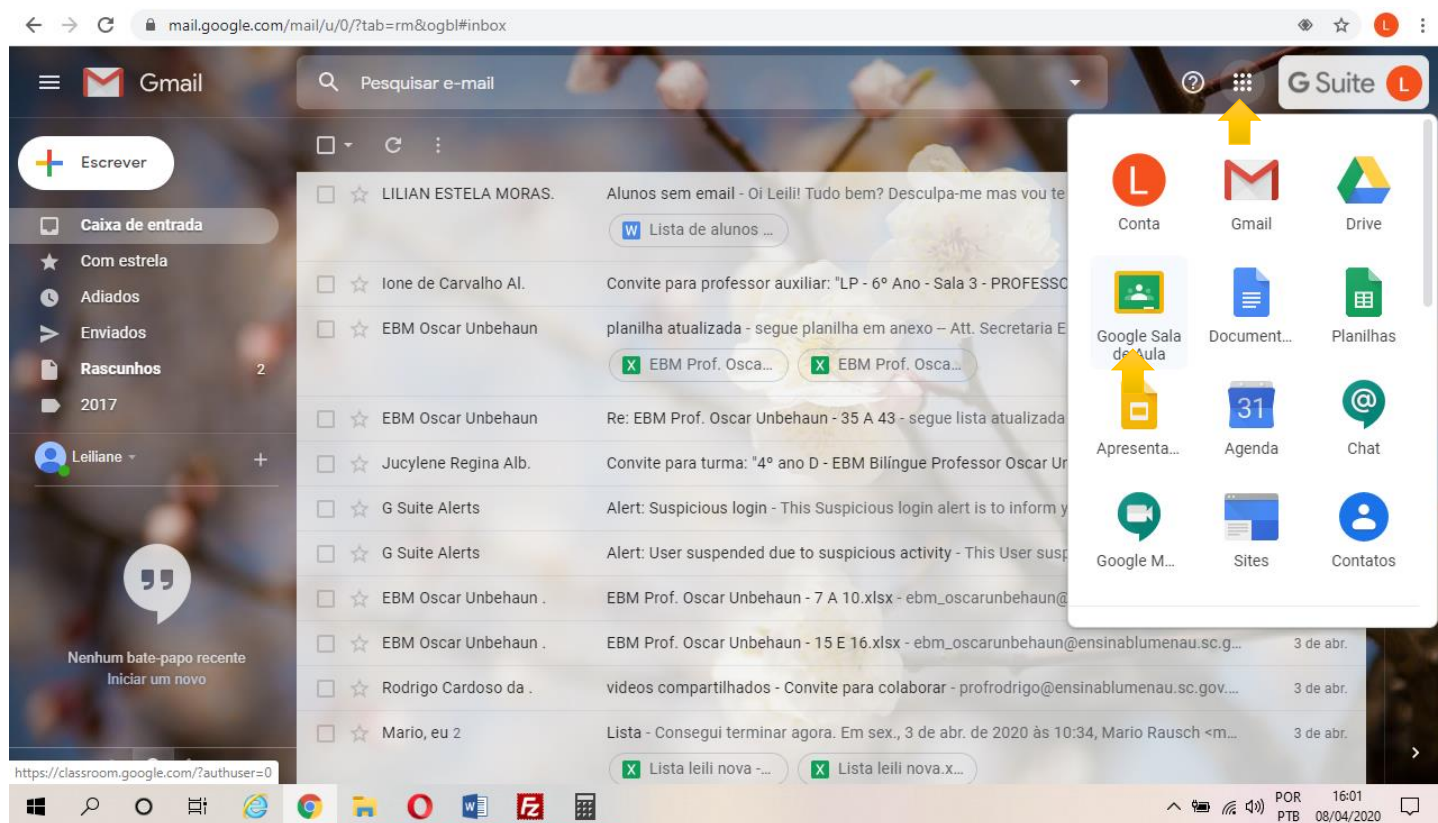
mail.google.com/mail/u/0/?tab=rm&ogbl#inbox

Gmail

Pesquisar e-mail

G Suite L

Escrever

Caixa de entrada
Com estrela
Adiados
Enviados
Rascunhos 2
2017

Leiliane

Nenhum bate-papo recente
Iniciar um novo

LILIAN ESTELA MORAS. Alunos sem email - Oi Leili! Tudo bem? Desculpa-me mas vou te
Lista de alunos ...

Ione de Carvalho Al. Convite para professor auxiliar: "LP - 6º Ano - Sala 3 - PROFESSO

EBM Oscar Unbehaun planilha atualizada - segue planilha em anexo -- Att. Secretaria E
EBM Prof. Osca... EBM Prof. Osca...

EBM Oscar Unbehaun Re: EBM Prof. Oscar Unbehaun - 35 A 43 - segue lista atualizada

Jucylene Regina Alb. Convite para turma: "4º ano D - EBM Bilíngue Professor Oscar Ur

G Suite Alerts Alert: Suspicious login - This Suspicious login alert is to inform y

G Suite Alerts Alert: User suspended due to suspicious activity - This User susp

EBM Oscar Unbehaun . EBM Prof. Oscar Unbehaun - 7 A 10.xlsx - ebm_oscarunbehaun@

EBM Oscar Unbehaun . EBM Prof. Oscar Unbehaun - 15 E 16.xlsx - ebm_oscarunbehaun@ensinablumenau.sc.g... 3 de abr.

Rodrigo Cardoso da . videos compartilhados - Convite para colaborar - profrodrigo@ensinablumenau.sc.gov.... 3 de abr.

Mario, eu 2 Lista - Consegui terminar agora. Em sex., 3 de abr. de 2020 às 10:34, Mario Rausch <m... 3 de abr.
Lista leili nova -... Lista leili nova.x...

Conta
Gmail
Drive
Google Sala de Aula
Document...
Planilhas
Apresenta...
Agenda
Chat
Google M...
Sites
Contatos

https://classroom.google.com/?authuser=0

POR PTB 16:01 08/04/2020